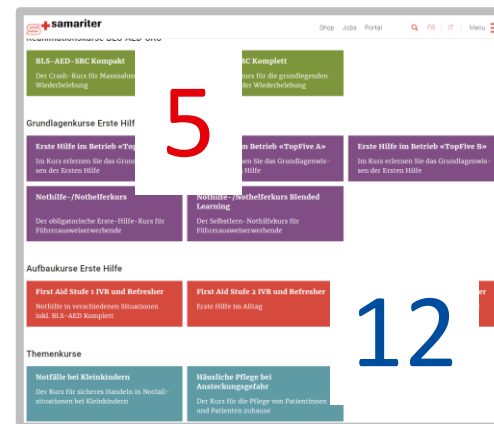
samariter

Shop Jobs Portal | FR | IT | Menu

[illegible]

BLS–AED–SRC Kompakt

Der Crash–Kurs für Massnahm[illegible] Wiederbelebung

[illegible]SRC Komplett

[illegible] Kurs für die grundlegenden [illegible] der Wiederbelebung

Grundlagenkurse Erste Hilfe

Erste Hilfe im Betrieb «Top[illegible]

Im Kurs erlernen Sie das Grund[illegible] sen der Ersten Hilfe

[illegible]m Betrieb «TopFive A»

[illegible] erlernen Sie das Grundlagenwis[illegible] Ersten Hilfe

Erste Hilfe im Betrieb «TopFive B»

Im Kurs erlernen Sie das Grundlagenwissen der Ersten Hilfe

Nothilfe–/Nothelferkurs

Der obligatorische Erste–Hilfe–Kurs für Führerausweiserwerbende

Nothilfe–/Nothelferkurs Blended Learning

Der Selbstlern–Nothilfekurs für Führerausweiserwerbende

5

Aufbaukurse Erste Hilfe

First Aid Stufe 1 IVR und Refresher

Nothilfe in verschiedenen Situationen inkl. BLS–AED Komplett

First Aid Stufe 2 IVR und Refresher

Erste Hilfe im Alltag

12

Themenkurse

Notfälle bei Kleinkindern

Der Kurs für sicheres Handeln in Notfallsituationen bei Kleinkindern

Häusliche Pflege bei Ansteckungsgefahr

Der Kurs für die Pflege von Patientinnen und Patienten zuhause